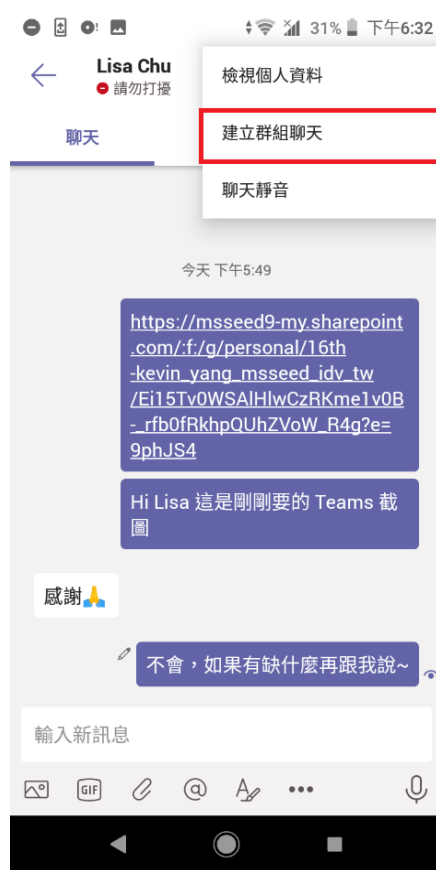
31% 下午6:32

Lisa Chu
請勿打擾

檢視個人資料
建立群組聊天
聊天靜音

聊天

今天 下午5:49

https://msseed9-my.sharepoint.com/:f:/g/personal/16th-kevin_yang_msseed_idv_tw/Ei15Tv0WSAlHlwCzRKme1v0B-_rfb0fRkhpQUhZVoW_R4g?e=9phJS4

Hi Lisa 這是剛剛要的 Teams 截圖

感謝🙏

不會，如果有缺什麼再跟我說~

輸入新訊息

GIF